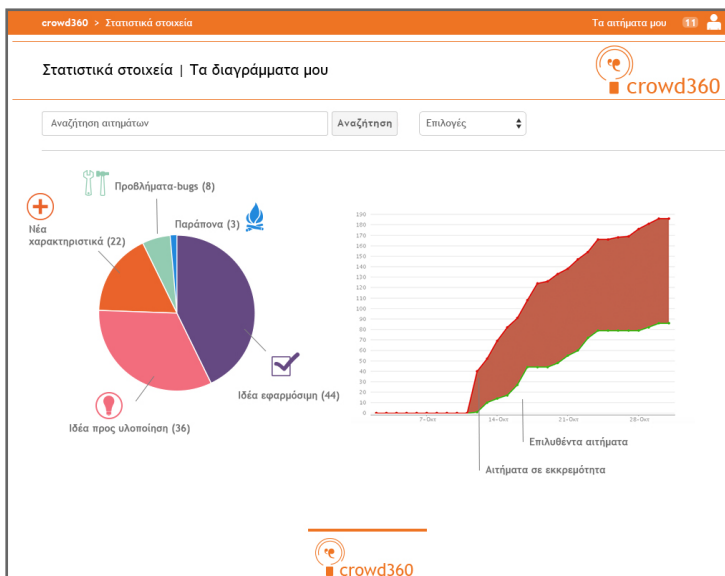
crowd360 > Στατιστικά στοιχεία

Τα αιτήματα μου 11

Στατιστικά στοιχεία | Τα διαγράμματα μου

crowd360

Αναζήτηση αιτημάτων

Αναζήτηση

Επιλογές

Προβλήματα-bugs (8)

Νέα χαρακτηριστικά (22)

Παράπονα (3)

Ιδέα εφαρμόσιμη (44)

Ιδέα προς υλοποίηση (36)

190
180
170
160
150
140
130
120
110
100
90
80
70
60
50
40
30
20
10
0

7-Oct
14-Oct
21-Oct
28-Oct

Επιλυθέντα αιτήματα

Αιτήματα σε εκκρεμότητα

crowd360